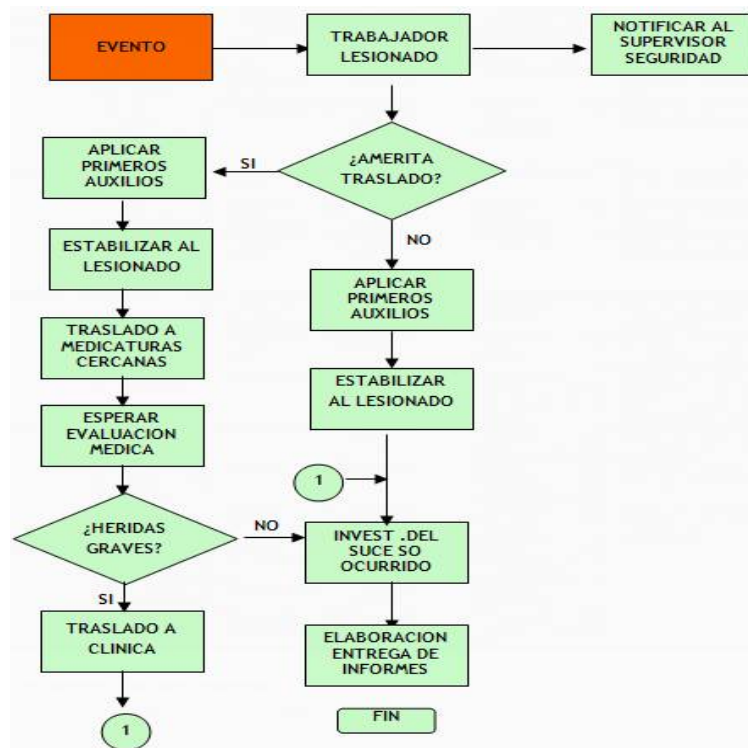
EVENTO

TRABAJADOR LESIONADO

NOTIFICAR AL SUPERVISOR SEGURIDAD

¿AMERITA TRASLADO?

SI

APLICAR PRIMEROS AUXILIOS

ESTABILIZAR AL LESIONADO

TRASLADO A MEDICATURAS CERCANAS

ESPERAR EVALUACION MEDICA

¿HERIDAS GRAVES?

SI

TRASLADO A CLINICA

1

NO

APLICAR PRIMEROS AUXILIOS

ESTABILIZAR AL LESIONADO

1

NO

INVEST .DEL SUCE SO OCURRIDO

ELABORACION ENTREGA DE INFORMES

FIN